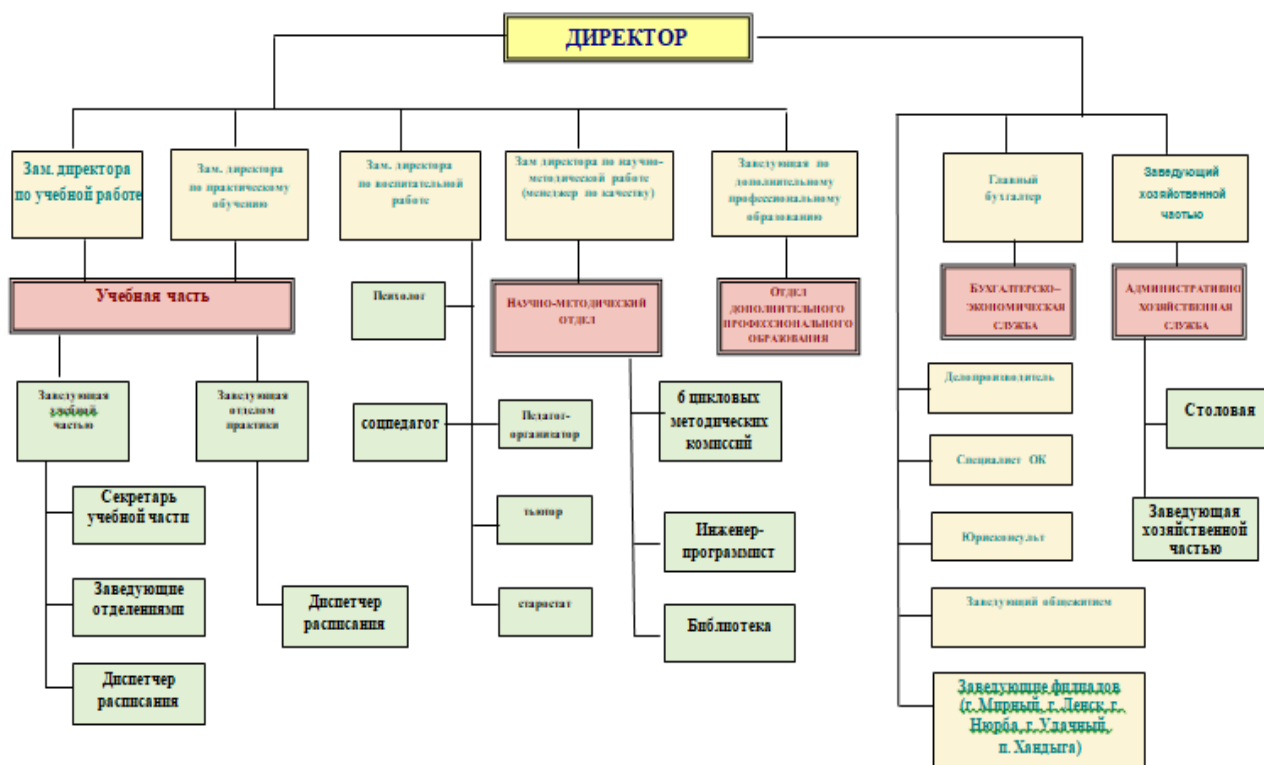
ДИРЕКТОР

Зам. директора по учебной работе

Зам. директора по практическому обучению

Зам. директора по воспитательной работе

Зам директора по научно-методической работе (менеджер по качеству)

Заведующая по дополнительному профессиональному образованию

Главный бухгалтер

Заведующий хозяйственной частью

Учебная часть

Психолог

НАУЧНО-МЕТОДИЧЕСКИЙ ОТДЕЛ

Отдел дополнительного профессионального образования

БУХГАЛТЕРСКО-ЭКОНОМИЧЕСКАЯ СЛУЖБА

АДМИНИСТРАТИВНО ХОЗЯЙСТВЕННАЯ СЛУЖБА

Заведующая учебной частью

Заведующая отделом практики

соцпедагог

Педагог-организатор

6 цикловых методических комиссий

Делопроизводитель

Столовая

Специалист ОК

Секретарь учебной части

тьютор

Инженер-программист

Юрисконсульт

Заведующая хозяйственной частью

Заведующие отделениями

Диспетчер расписания

старостат

Библиотека

Заведующий общежитием

Диспетчер расписания

Заведующие филиалов (г. Мирный, г. Ленск, г. Нюрба, г. Удачный, п. Хандыга)